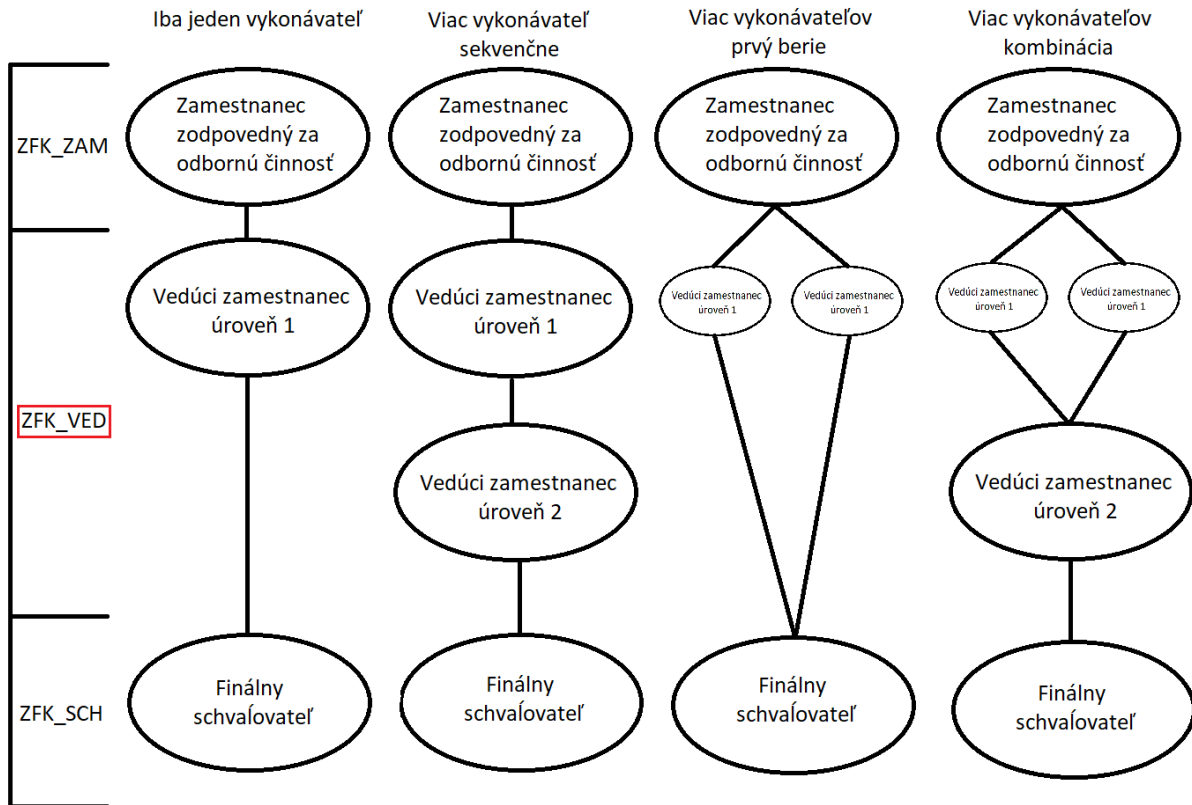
Iba jeden vykonávateľ

Viac vykonávateľ sekvenčne

Viac vykonávateľov prvý berie

Viac vykonávateľov kombinácia

ZFK_ZAM

Zamestnanec zodpovedný za odbornú činnosť

Zamestnanec zodpovedný za odbornú činnosť

Zamestnanec zodpovedný za odbornú činnosť

Zamestnanec zodpovedný za odbornú činnosť

Vedúci zamestnanec úroveň 1

Vedúci zamestnanec úroveň 1

Vedúci zamestnanec úroveň 1

Vedúci zamestnanec úroveň 1

Vedúci zamestnanec úroveň 1

Vedúci zamestnanec úroveň 1

ZFK_VED

Vedúci zamestnanec úroveň 2

Vedúci zamestnanec úroveň 2

ZFK_SCH

Finálny schvaľovateľ

Finálny schvaľovateľ

Finálny schvaľovateľ

Finálny schvaľovateľ